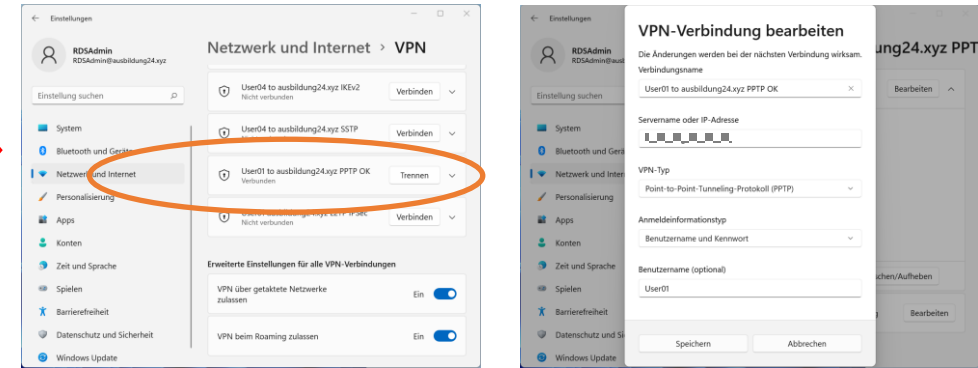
Einstellungen

RDSAdmin
RDSAdmin@ausbildung24.xyz

Netzwerk und Internet > VPN

Einstellung suchen

System
Bluetooth und Geräte
Netzwerk und Internet
Personalisierung
Apps
Konten
Zeit und Sprache
Spielen
Barrierefreiheit
Datenschutz und Sicherheit
Windows Update

User04 to ausbildung24.xyz IKEv2
Nicht verbunden
Verbinden

User04 to ausbildung24.xyz SSTP
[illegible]
Verbinden

User01 to ausbildung24.xyz PPTP OK
Verbunden
Trennen

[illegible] L2TP IPSec
Nicht verbunden
Verbinden

Erweiterte Einstellungen für alle VPN-Verbindungen

VPN über getaktete Netzwerke zulassen
Ein

VPN beim Roaming zulassen
Ein

Einstellungen

RDSAdmin
RDSAdmin@ausbildung24.xyz

Einstellung suchen

System
Bluetooth und Gerä
Netzwerk und Inter
Personalisierung
Apps
Konten
Zeit und Sprache
Spielen
Barrierefreiheit
Datenschutz und Si
Windows Update

ung24.xyz PPT
Bearbeiten
chen/Aufheben
Bearbeiten

VPN-Verbindung bearbeiten
Die Änderungen werden bei der nächsten Verbindung wirksam.

Verbindungsname
User01 to ausbildung24.xyz PPTP OK

Servername oder IP-Adresse
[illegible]

VPN-Typ
Point-to-Point-Tunneling-Protokoll (PPTP)

Anmeldeinformationstyp
Benutzername und Kennwort

Benutzername (optional)
User01

Speichern
Abbrechen